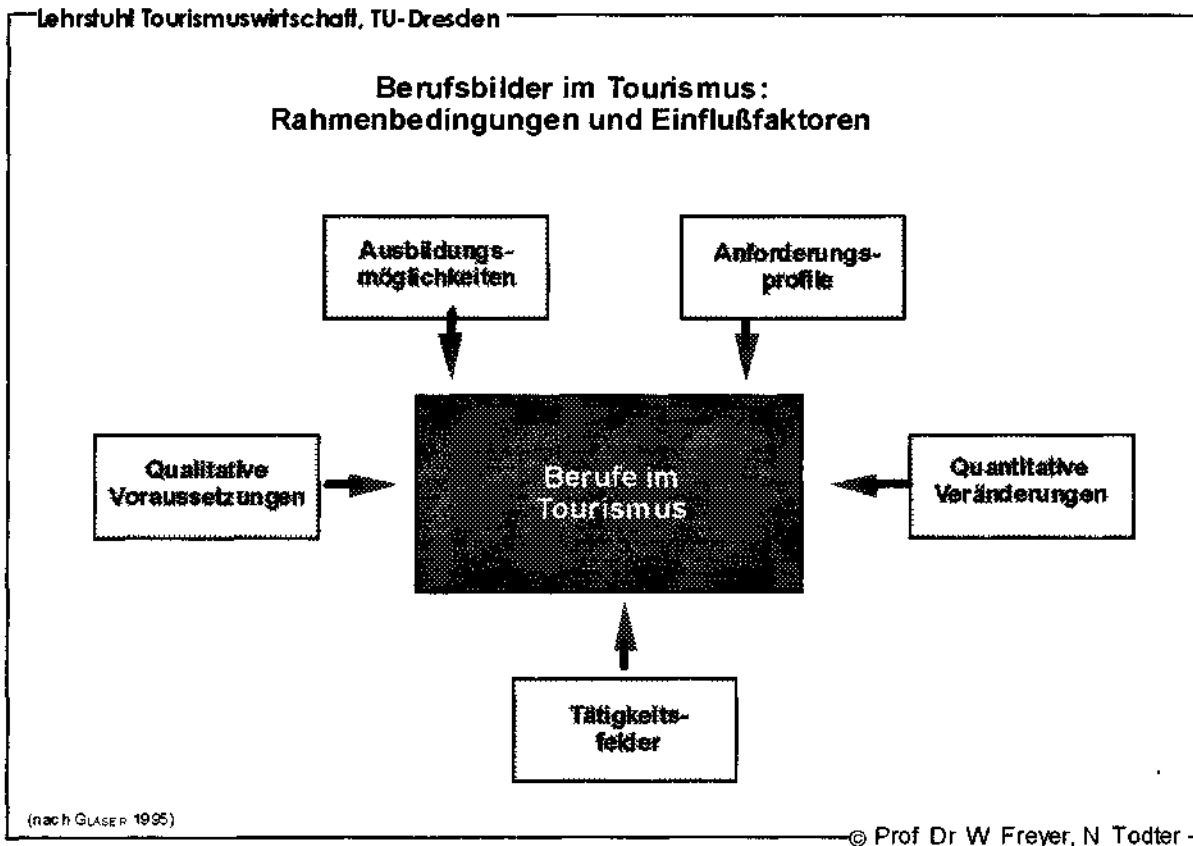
Lehrstuhl Tourismuswirtschaft, TU-Dresden

Berufsbilder im Tourismus:
Rahmenbedingungen und Einflußfaktoren

Ausbildungsmöglichkeiten

Anforderungsprofile

Qualitative Voraussetzungen

Berufe im Tourismus

Quantitative Veränderungen

Tätigkeitsfelder

(nach GLASER 1995)

© Prof Dr W Freyer, N Todter -